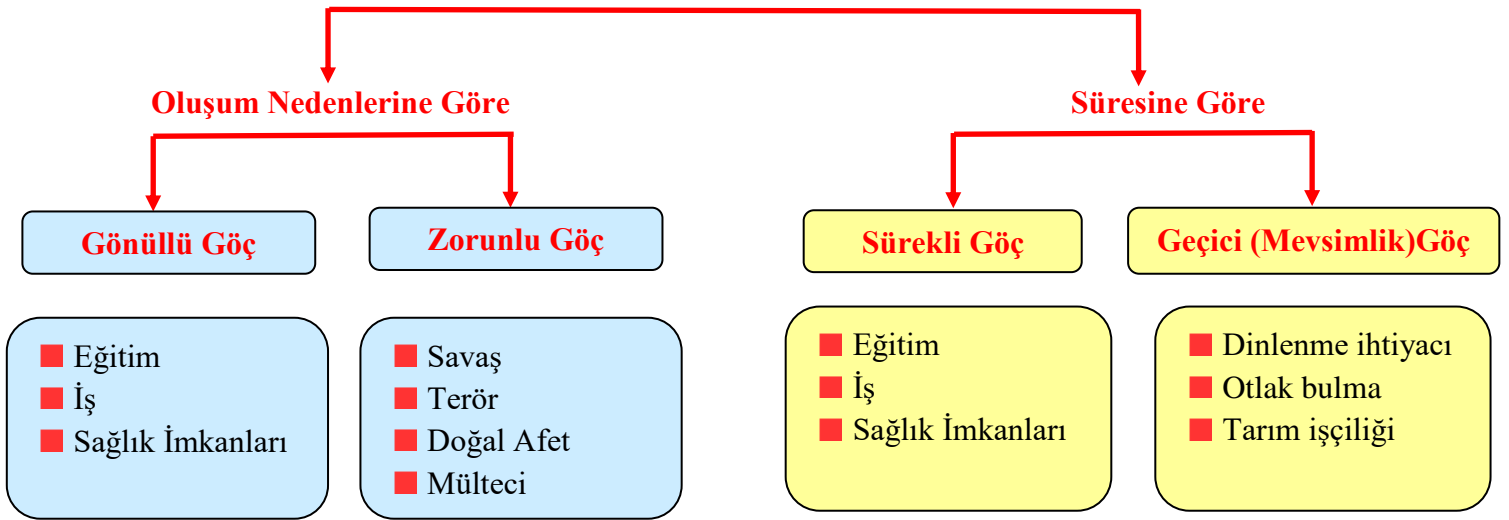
Oluşum Nedenlerine Göre

Gönüllü Göç

Eğitim
İş
Sağlık İmkanları

Zorunlu Göç

Savaş
Terör
Doğal Afet
Mülteci

Süresine Göre

Sürekli Göç

Eğitim
İş
Sağlık İmkanları

Geçici (Mevsimlik)Göç

Dinlenme ihtiyacı
Otlak bulma
Tarım işçiliği